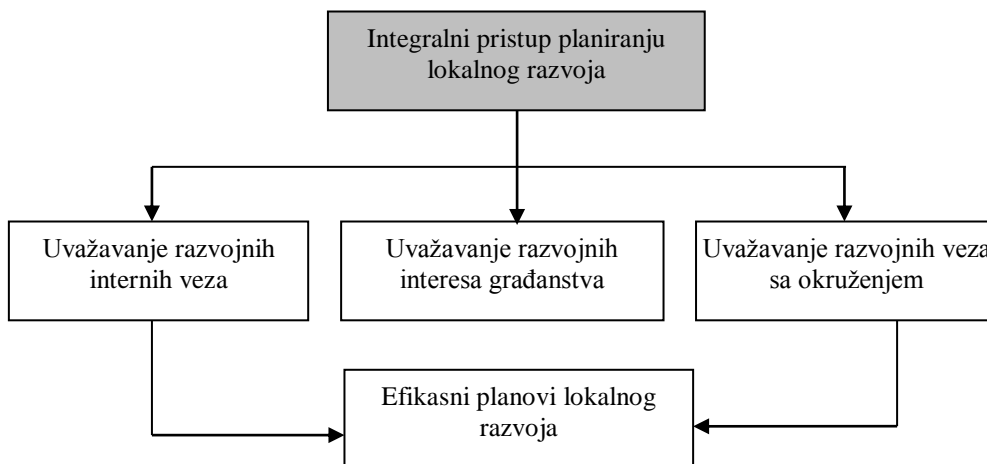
Integralni pristup planiranju lokalnog razvoja

Uvažavanje razvojnih internih veza

Uvažavanje razvojnih interesa građanstva

Uvažavanje razvojnih veza sa okruženjem

Efikasni planovi lokalnog razvoja